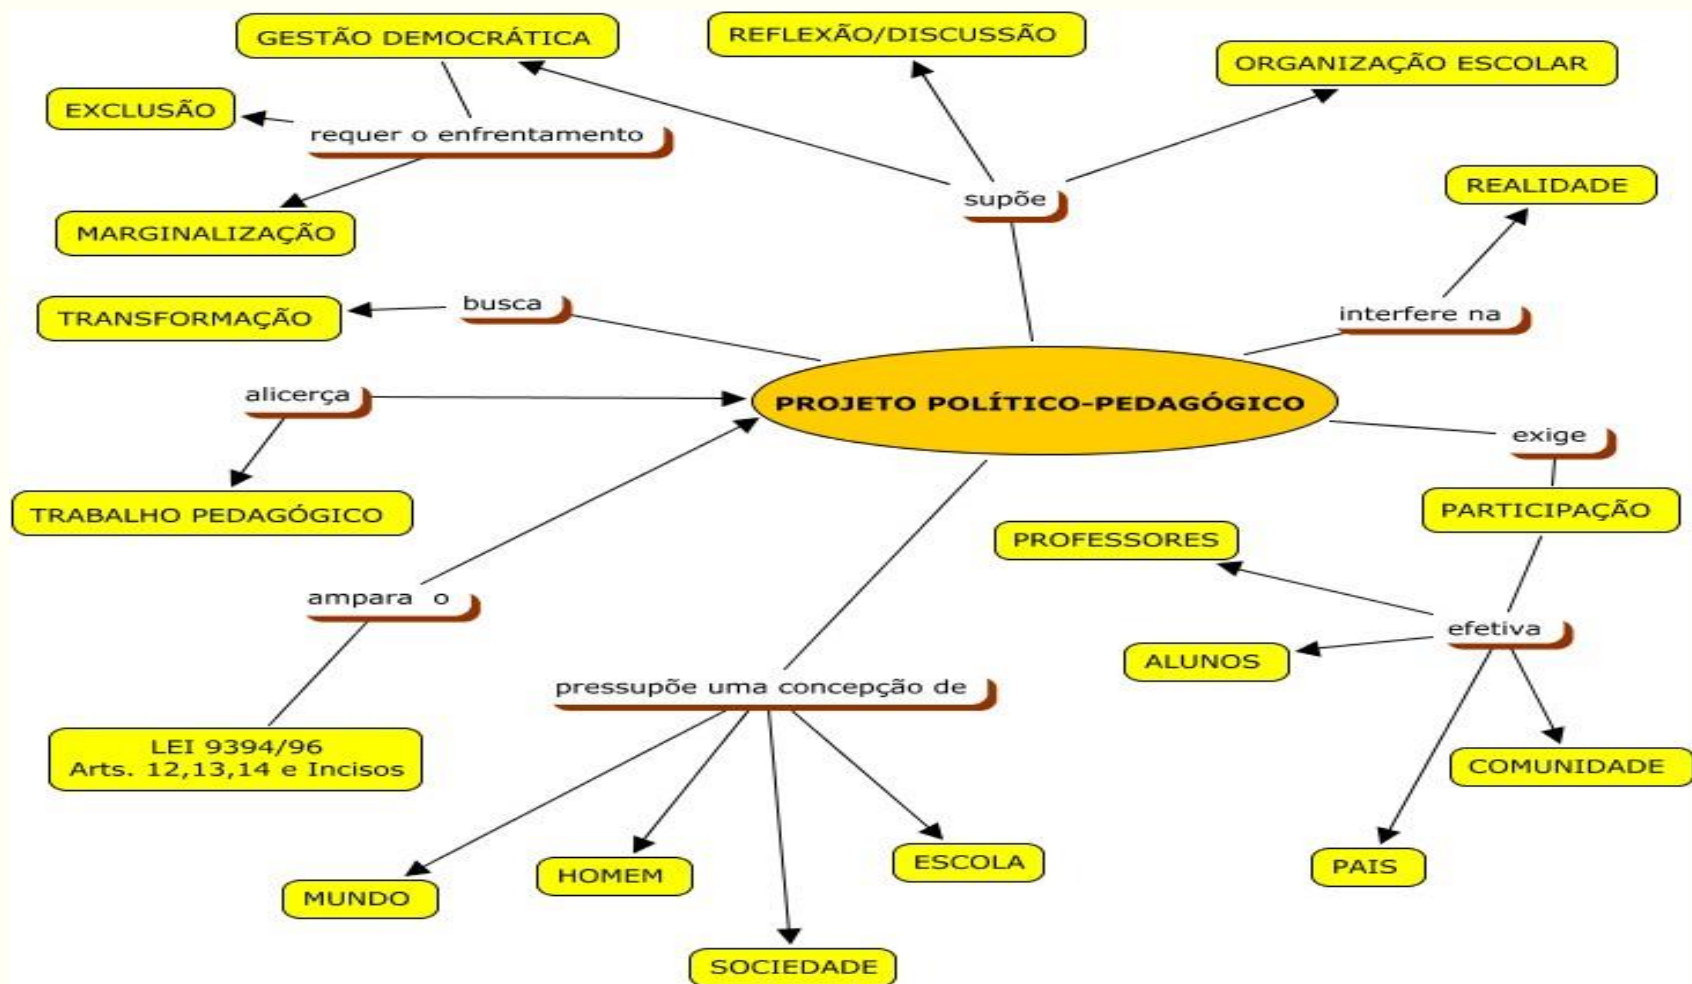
GESTÃO DEMOCRÁTICA

REFLEXÃO/DISCUSSÃO

ORGANIZAÇÃO ESCOLAR

EXCLUSÃO

requer o enfrentamento

supõe

REALIDADE

MARGINALIZAÇÃO

busca

TRANSFORMAÇÃO

interfere na

alicerça

PROJETO POLÍTICO-PEDAGÓGICO

exige

TRABALHO PEDAGÓGICO

PARTICIPAÇÃO

PROFESSORES

ampara o

efetiva

ALUNOS

pressupõe uma concepção de

LEI 9394/96
Arts. 12,13,14 e Incisos

COMUNIDADE

ESCOLA

HOMEM

MUNDO

PAIS

SOCIEDADE